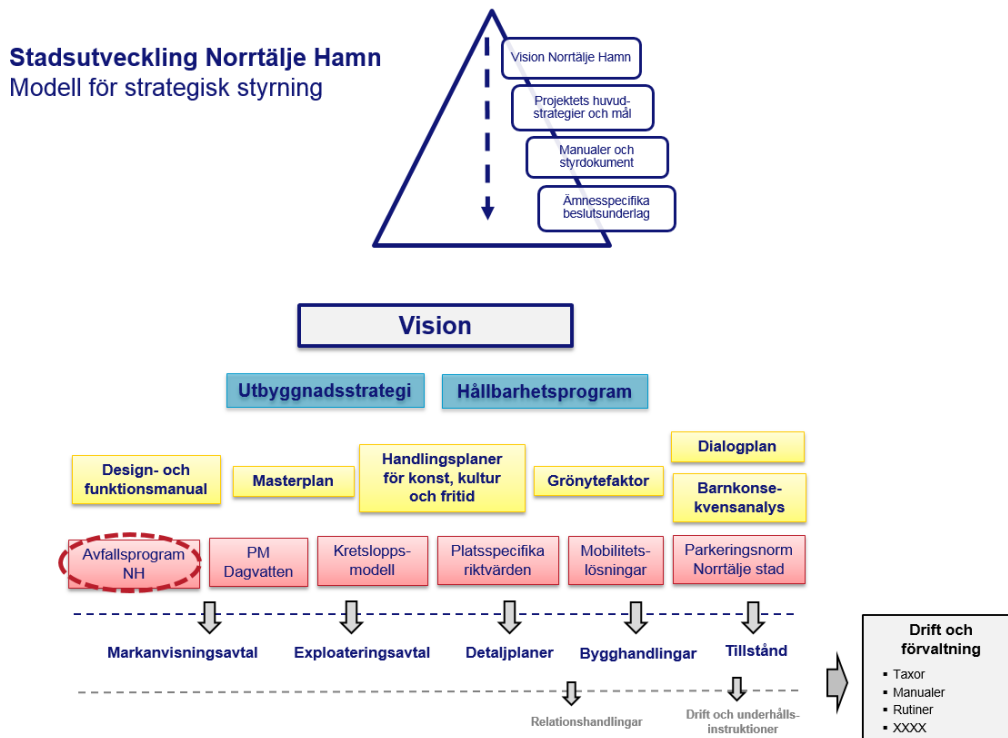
**Stadsutveckling Norrtälje Hamn**
Modell för strategisk styrning

Vision Norrtälje Hamn

Projektets huvudstrategier och mål

Manualer och styrdokument

Ämnesspecifika beslutsunderlag

**Vision**

**Utbyggnadsstrategi**

**Hållbarhetsprogram**

**Design- och funktionsmanual**

**Masterplan**

**Handlingsplaner för konst, kultur och fritid**

**Grönytefaktor**

**Dialogplan**

**Barnkonsekvensanalys**

Avfallsprogram NH

PM Dagvatten

Kretsloppsmodell

Platsspecifika riktvärden

Mobilitetslösningar

Parkeringsnorm Norrtälje stad

**Markanvisningsavtal**

**Exploateringsavtal**

**Detaljplaner**

**Bygghandlingar**

**Tillstånd**

**Relationshandlingar**

**Drift och underhållsinstruktioner**

**Drift och förvaltning**
- Taxor
- Manualer
- Rutiner
- XXXX